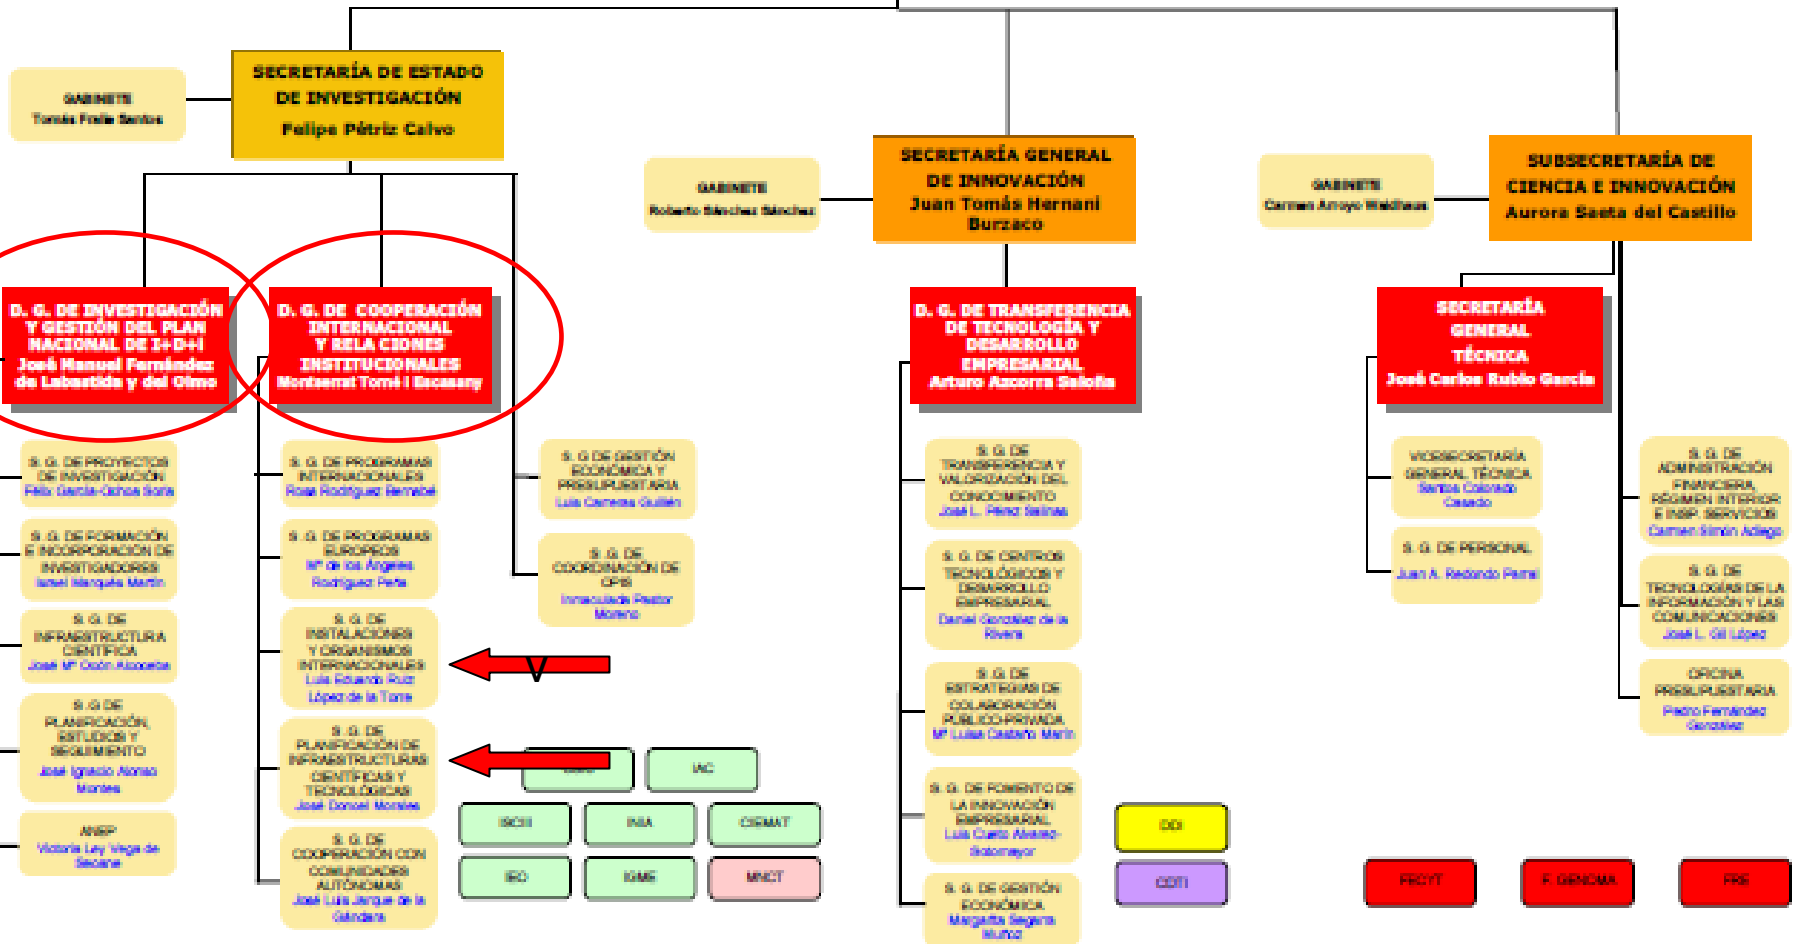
GABINETE
Tomás Fraile Santos

SECRETARÍA DE ESTADO DE INVESTIGACIÓN
Felipe Pétriz Calvo

GABINETE
Roberto Sánchez Sánchez

SECRETARÍA GENERAL DE INNOVACIÓN
Juan Tomás Hernani Burzaco

GABINETE
Carmen Arroyo Waldhaus

SUBSECRETARÍA DE CIENCIA E INNOVACIÓN
Aurora Saeta del Castillo

D. G. DE INVESTIGACIÓN Y GESTIÓN DEL PLAN NACIONAL DE I+D+I
José Manuel Fernández de Labastida y del Olmo

D. G. DE COOPERACIÓN INTERNACIONAL Y RELA CIONES INSTITUCIONALES
Montserrat Torné i Escasany

D. G. DE TRANSFERENCIA DE TECNOLOGÍA Y DESARROLLO EMPRESARIAL
Arturo Azcorra Saloña

SECRETARÍA GENERAL TÉCNICA
José Carlos Rubio García

S. G. DE PROYECTOS DE INVESTIGACIÓN
Félix García-Ochoa Soria

S. G. DE FORMACIÓN E INCORPORACIÓN DE INVESTIGADORES
Isabel Marquès Martín

S. G. DE INFRAESTRUCTURA CIENTÍFICA
José Mª Ocón Abaceta

S. G. DE PLANIFICACIÓN, ESTUDIOS Y SEGUIMIENTO
José Ignacio Alonso Montes

ANEP
Victoria Ley Vega de Seoane

S. G. DE PROGRAMAS INTERNACIONALES
Rosa Rodríguez Bernabé

S. G. DE PROGRAMAS EUROPEOS
Mª de los Ángeles Rodríguez Peña

S. G. DE INSTALACIONES Y ORGANISMOS INTERNACIONALES
Luis Eduardo Ruiz López de la Torre

S. G. DE PLANIFICACIÓN DE INFRAESTRUCTURAS CIENTÍFICAS Y TECNOLÓGICAS
José Doncel Morales

S. G. DE COOPERACIÓN CON COMUNIDADES AUTÓNOMAS
José Luis Jorque de la Gándara

S. G DE GESTIÓN ECONÓMICA Y PRESUPUESTARIA
Luis Carreras Guillén

S. G. DE COORDINACIÓN DE OPIS
Inmaculada Pastor Moreno

V

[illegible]
IAC
ISCIII
INIA
CIEMAT
IEO
IGME
MNCT

S. G. DE TRANSFERENCIA Y VALORIZACIÓN DEL CONOCIMIENTO
José L. Pérez Salinas

S. G. DE CENTROS TECNOLÓGICOS Y DESARROLLO EMPRESARIAL
Daniel González de la Rivera

S. G. DE ESTRATEGIAS DE COLABORACIÓN PÚBLICO-PRIVADA
Mª Luisa Castaño Marín

S. G. DE FOMENTO DE LA INNOVACIÓN EMPRESARIAL
Luis Cueto Álvarez-Sotomayor

S. G. DE GESTIÓN ECONÓMICA
Margarita Segarra Muñoz

OOI
CDTI

VICESECRETARÍA GENERAL TÉCNICA
Santos Colorado Casado

S. G. DE PERSONAL
Juan A. Redondo Perral

S. G. DE ADMINISTRACIÓN FINANCIERA, RÉGIMEN INTERIOR E INSP. SERVICIOS
Carmen Simón Adiego

S. G. DE TECNOLOGÍAS DE LA INFORMACIÓN Y LAS COMUNICACIONES
José L. Gil López

OFICINA PRESUPUESTARIA
Pedro Fernández González

FECYT
F. GENOMA
FRS